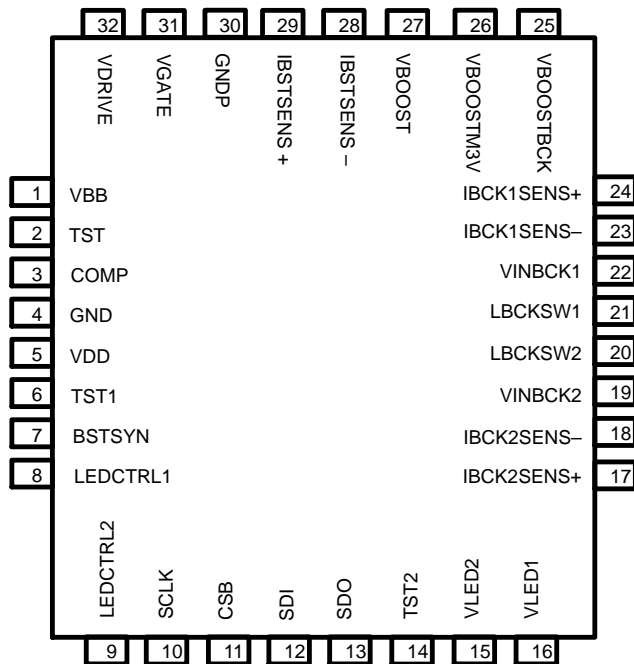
32 VDRIVE
31 VGATE
30 GNDP
29 IBSTSENS +
28 IBSTSENS –
27 VBOOST
26 VBOOSTM3V
25 VBOOSTBCK

1 VBB
2 TST
3 COMP
4 GND
5 VDD
6 TST1
7 BSTSYN
8 LEDCTRL1

24 IBCK1SENS+
23 IBCK1SENS–
22 VINBCK1
21 LBCKSW1
20 LBCKSW2
19 VINBCK2
18 IBCK2SENS–
17 IBCK2SENS+

LEDCTRL2 9
SCLK 10
CSB 11
SDI 12
SDO 13
TST2 14
VLED2 15
VLED1 16